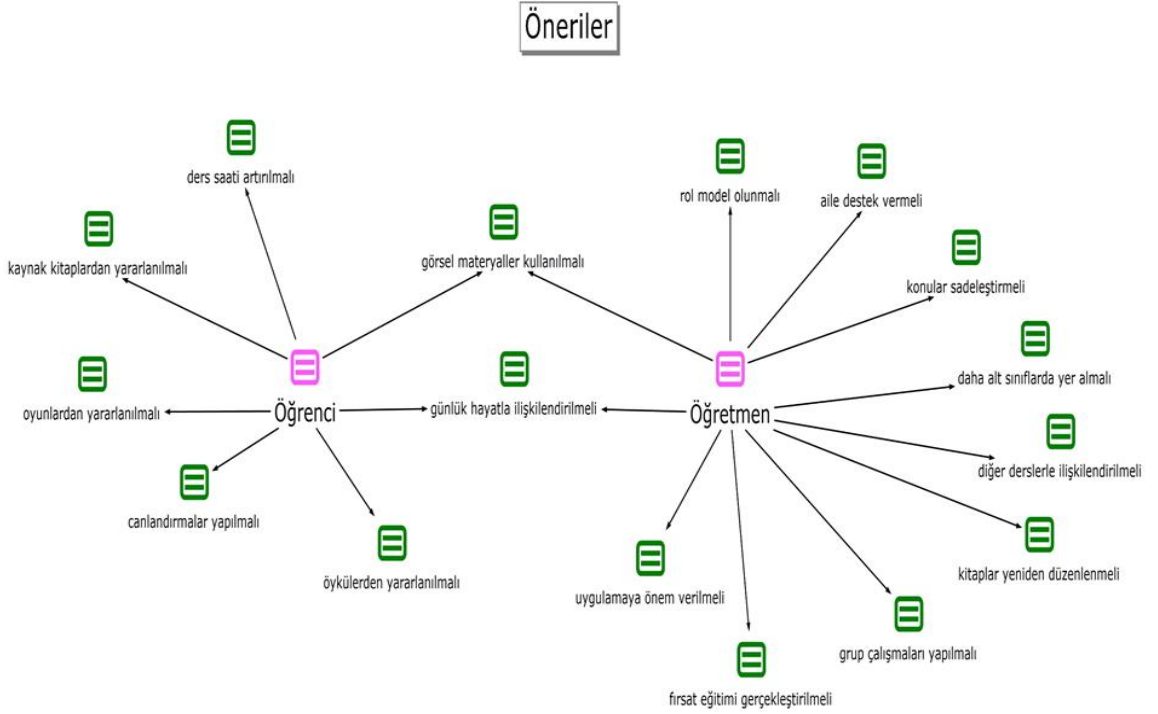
Öneriler

ders saati artırılmalı

kaynak kitaplardan yararlanılmalı

görsel materyaller kullanılmalı

rol model olunmalı

aile destek vermeli

konular sadeleştirmeli

oyunlardan yararlanılmalı

Öğrenci

günlük hayatla ilişkilendirilmeli

Öğretmen

daha alt sınıflarda yer almalı

diğer derslerle ilişkilendirilmeli

canlandırmalar yapılmalı

öykülerden yararlanılmalı

uygulamaya önem verilmeli

kitaplar yeniden düzenlenmeli

grup çalışmaları yapılmalı

fırsat eğitimi gerçekleştirilmeli